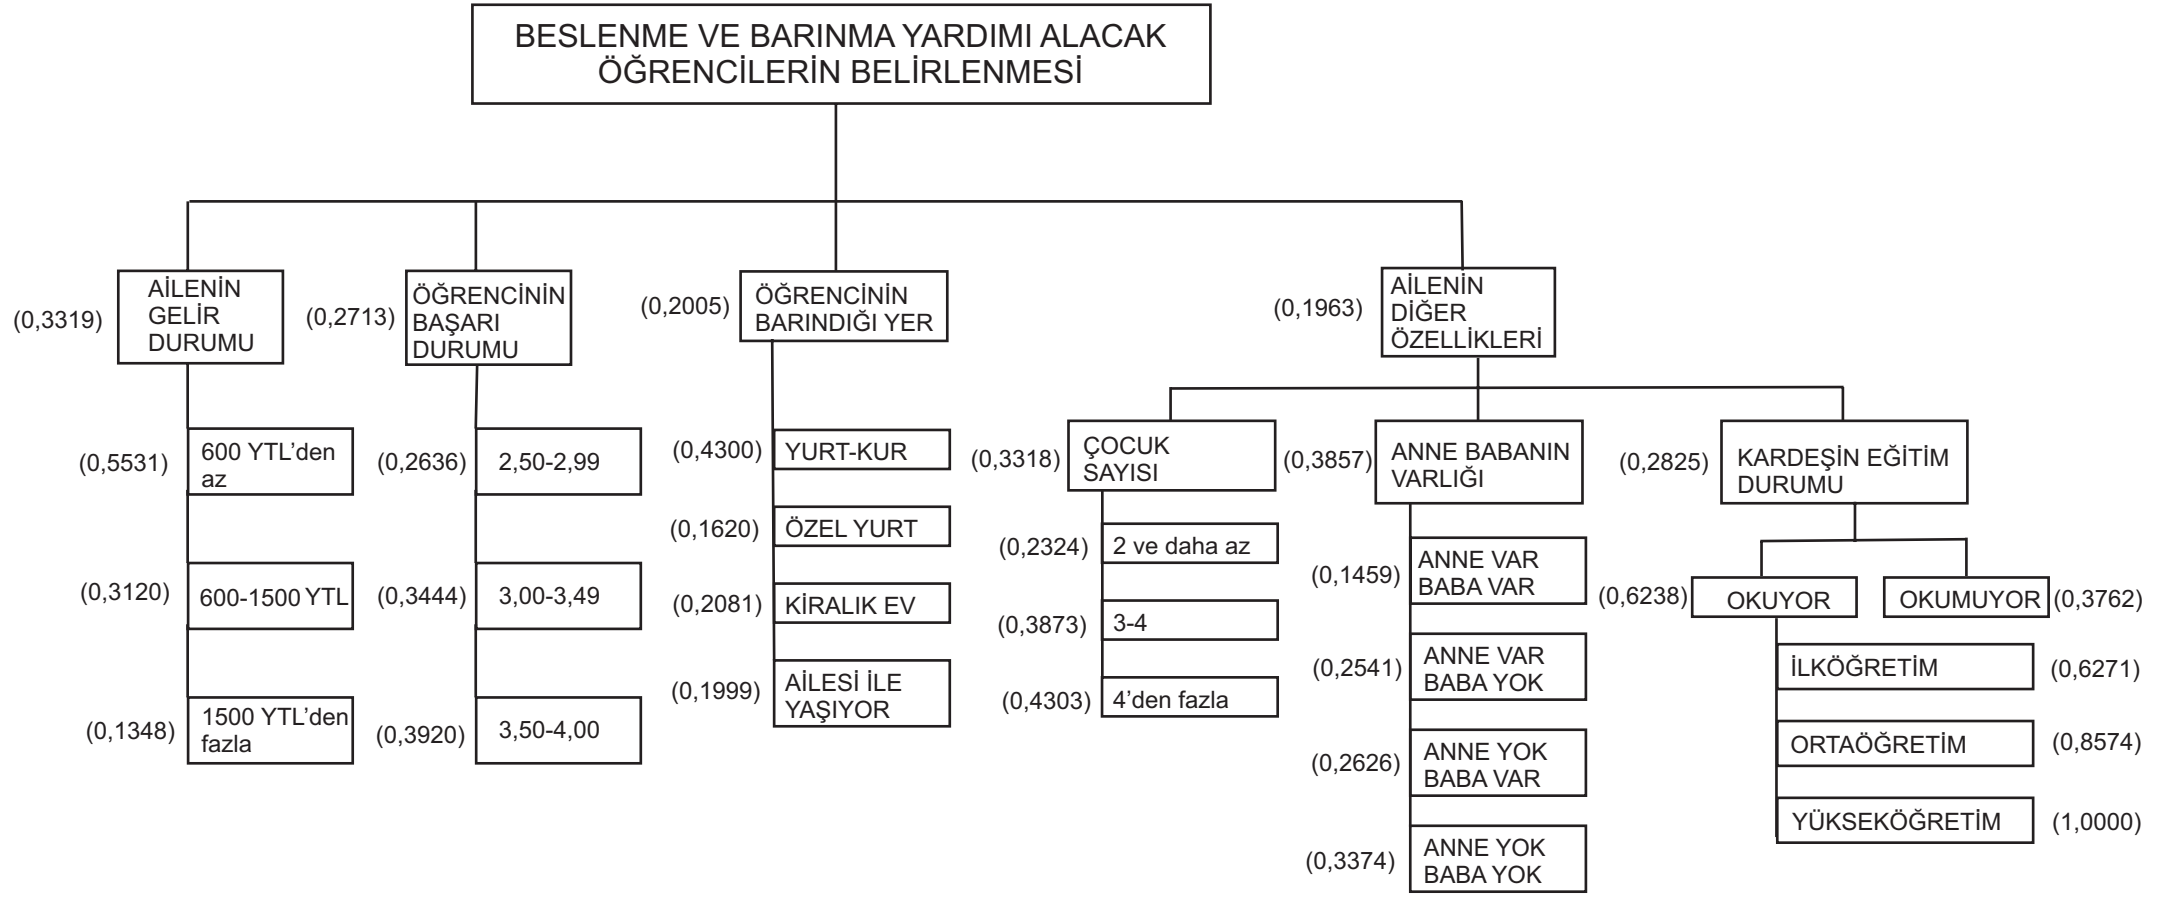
BESLENME VE BARINMA YARDIMI ALACAK ÖĞRENCİLERİN BELİRLENMESİ

(0,3319) AİLENİN GELİR DURUMU

(0,5531) 600 YTL'den az

(0,3120) 600-1500 YTL

(0,1348) 1500 YTL'den fazla

(0,2713) ÖĞRENCİNİN BAŞARI DURUMU

(0,2636) 2,50-2,99

(0,3444) 3,00-3,49

(0,3920) 3,50-4,00

(0,2005) ÖĞRENCİNİN BARINDIĞI YER

(0,4300) YURT-KUR

(0,1620) ÖZEL YURT

(0,2081) KİRALIK EV

(0,1999) AİLESİ İLE YAŞIYOR

(0,1963) AİLENİN DİĞER ÖZELLİKLERİ

(0,3318) ÇOCUK SAYISI

(0,2324) 2 ve daha az

(0,3873) 3-4

(0,4303) 4'den fazla

(0,3857) ANNE BABANIN VARLIĞI

(0,1459) ANNE VAR BABA VAR

(0,2541) ANNE VAR BABA YOK

(0,2626) ANNE YOK BABA VAR

(0,3374) ANNE YOK BABA YOK

(0,2825) KARDEŞİN EĞİTİM DURUMU

(0,6238) OKUYOR

OKUMUYOR (0,3762)

İLKÖĞRETİM (0,6271)

ORTAÖĞRETİM (0,8574)

YÜKSEKÖĞRETİM (1,0000)